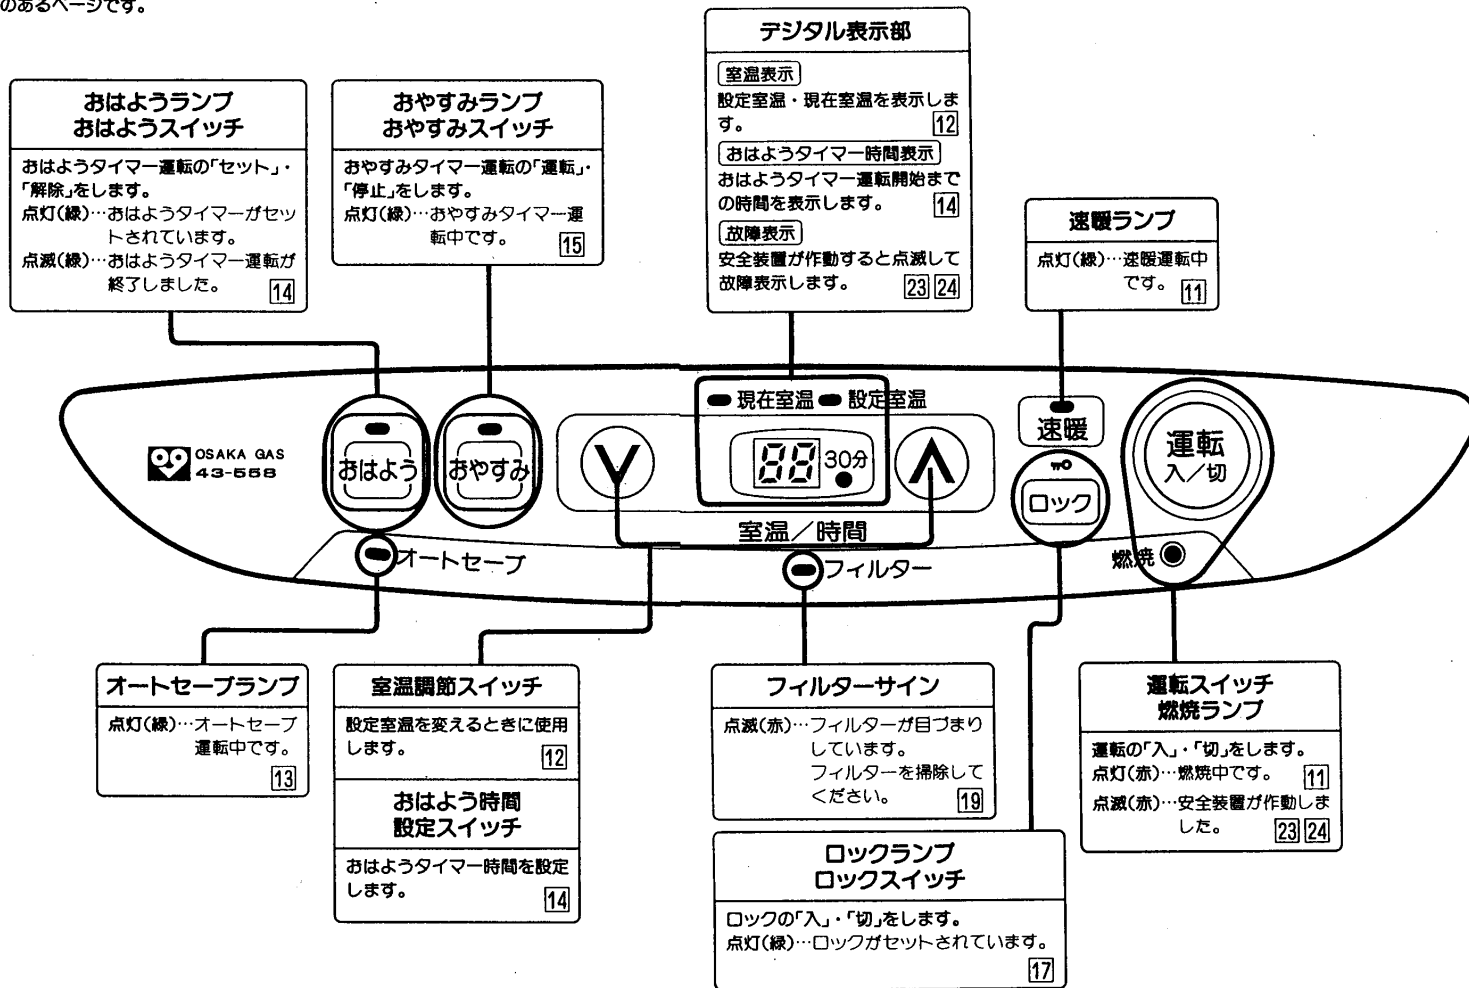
のあるページです。

デジタル表示部

室温表示
設定室温・現在室温を表示します。 12
おはようタイマー時間表示
おはようタイマー運転開始までの時間を表示します。 14
故障表示
安全装置が作動すると点滅して故障表示します。 23 24

おはようランプ
おはようスイッチ

おはようタイマー運転の「セット」・「解除」をします。
点灯(緑)…おはようタイマーがセットされています。
点滅(緑)…おはようタイマー運転が終了しました。 14

おやすみランプ
おやすみスイッチ

おやすみタイマー運転の「運転」・「停止」をします。
点灯(緑)…おやすみタイマー運転中です。 15

速暖ランプ

点灯(緑)…速暖運転中です。 11

OSAKA GAS
43-558

おはよう
おやすみ
現在室温
設定室温
88
30分
室温／時間
速暖
ロック
運転
入／切
オートセーブ
フィルター
燃焼

オートセーブランプ

点灯(緑)…オートセーブ運転中です。 13

室温調節スイッチ

設定室温を変えるときに使用します。 12

おはよう時間
設定スイッチ

おはようタイマー時間を設定します。 14

フィルターサイン

点滅(赤)…フィルターが目づまりしています。
フィルターを掃除してください。 19

ロックランプ
ロックスイッチ

ロックの「入」・「切」をします。
点灯(緑)…ロックがセットされています。 17

運転スイッチ
燃焼ランプ

運転の「入」・「切」をします。
点灯(赤)…燃焼中です。 11
点滅(赤)…安全装置が作動しました。 23 24